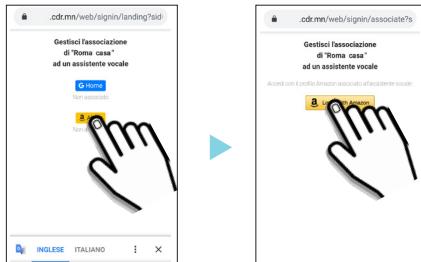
.cdr.mn/web/signin/landing?sid

Gestisci l'associazione di "Roma casa" ad un assistente vocale

G Home

Non associato

a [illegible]

Non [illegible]

INGLESE ITALIANO

.cdr.mn/web/signin/associate?s

Gestisci l'associazione di "Roma casa" ad un assistente vocale

Accedi con il profilo Amazon associato all'assistente vocale

a L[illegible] Amazon